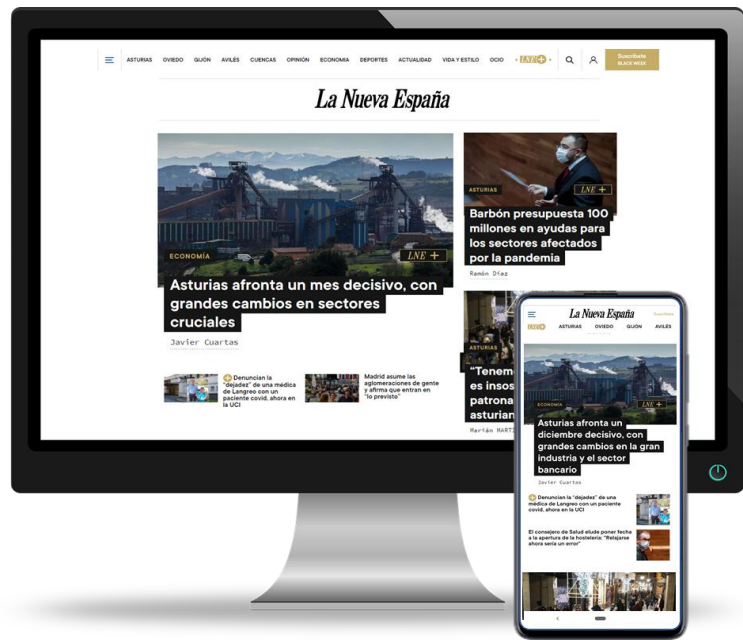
ASTURIAS OVIEDO GIJÓN AVILÉS CUENCAS OPINIÓN ECONOMÍA DEPORTES ACTUALIDAD VIDA Y ESTILO OCIO LNE+ Suscríbete BLACK WEEK

La Nueva España

ECONOMÍA LNE+

Asturias afronta un mes decisivo, con grandes cambios en sectores cruciales

Javier Cuartas

ASTURIAS LNE+

Barbón presupuesta 100 millones en ayudas para los sectores afectados por la pandemia

Ramón Díaz

ASTURIAS

"Tenem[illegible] es insos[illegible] patrona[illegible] asturian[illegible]

Marián MARTI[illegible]

Denuncian la "dejadez" de una médica de Langreo con un paciente covid, ahora en la UCI

Madrid asume las aglomeraciones de gente y afirma que entran en "lo previsto"

La Nueva España Suscríbete

LNE+ ASTURIAS OVIEDO GIJÓN AVILÉS

ECONOMÍA LNE+

Asturias afronta un diciembre decisivo, con grandes cambios en la gran industria y el sector bancario

Javier Cuartas

Denuncian la "dejadez" de una médica de Langreo con un paciente covid, ahora en la UCI

El consejero de Salud elude poner fecha a la apertura de la hostelería: "Relajarse ahora sería un error"